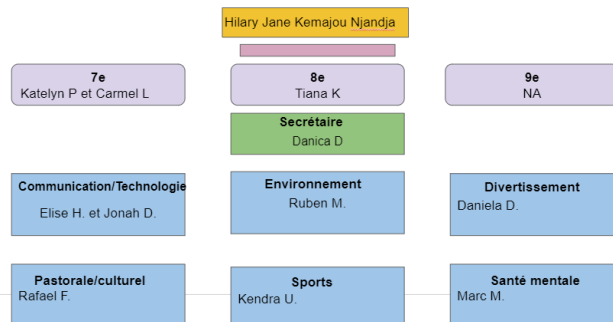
Hilary Jane Kemajou Njandja

7e
Katelyn P et Carmel L

8e
Tiana K

9e
NA

Secrétaire
Danica D

Communication/Technologie
Elise H. et Jonah D.

Environnement
Ruben M.

Divertissement
Daniela D.

Pastorale/culturel
Rafael F.

Sports
Kendra U.

Santé mentale
Marc M.